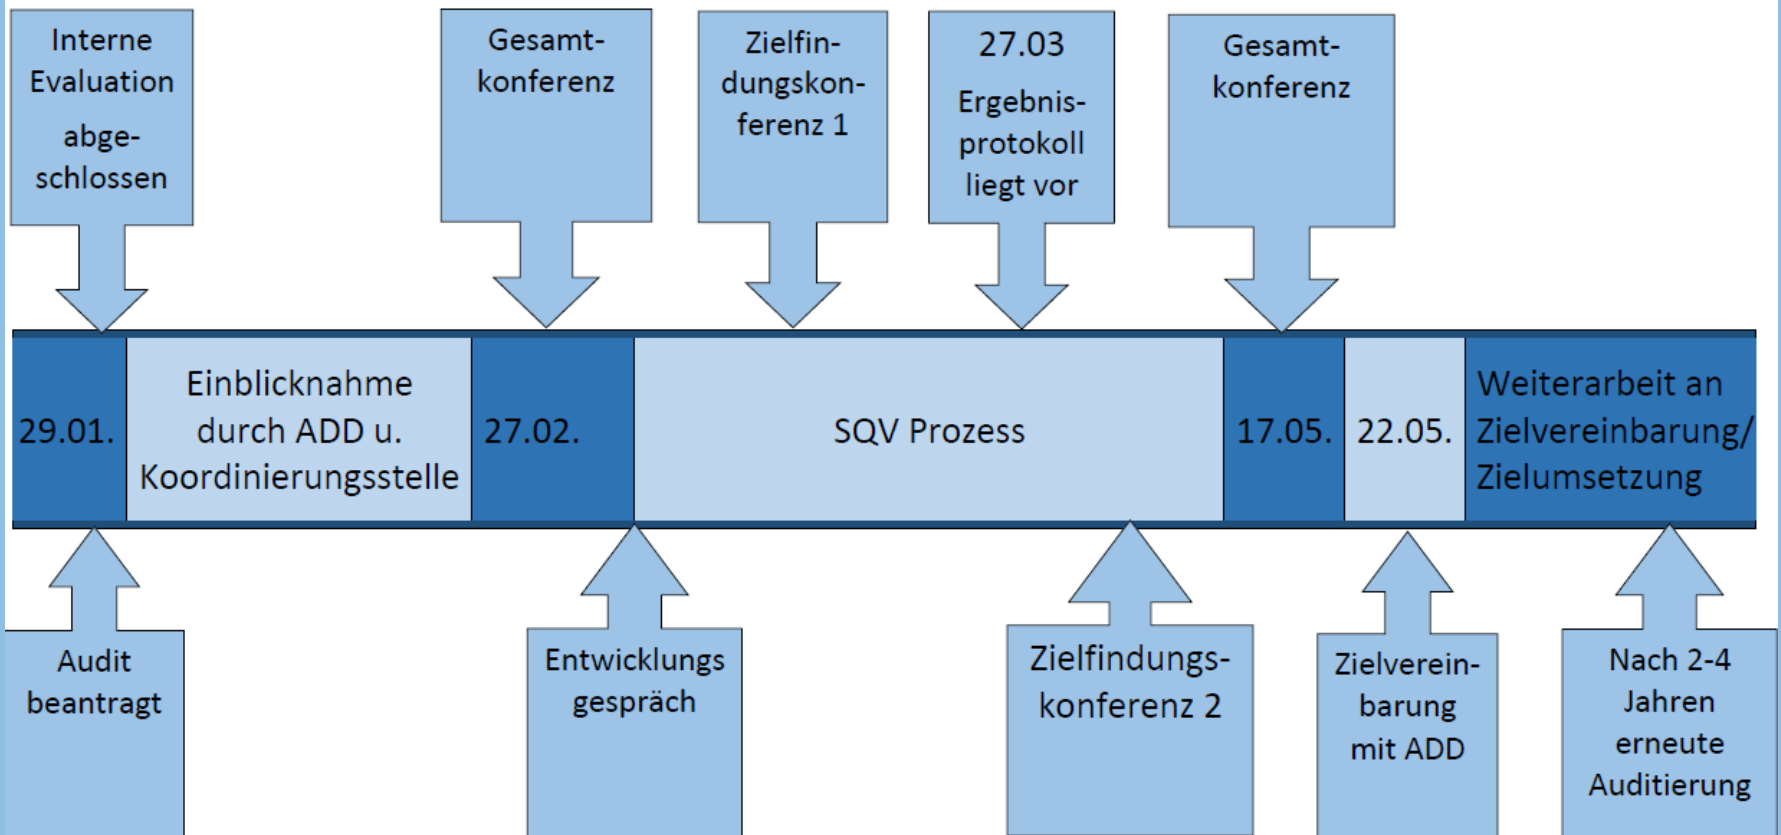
Interne Evaluation abgeschlossen

Gesamtkonferenz

Zielfindungskonferenz 1

27.03 Ergebnisprotokoll liegt vor

Gesamtkonferenz

| 29.01. | Einblicknahme durch ADD u. Koordinierungsstelle | 27.02. | SQV Prozess | 17.05. | 22.05. | Weiterarbeit an Zielvereinbarung/ Zielumsetzung |
|---|---|---|---|---|---|---|

Audit beantragt

Entwicklungs gespräch

Zielfindungskonferenz 2

Zielvereinbarung mit ADD

Nach 2-4 Jahren erneute Auditierung